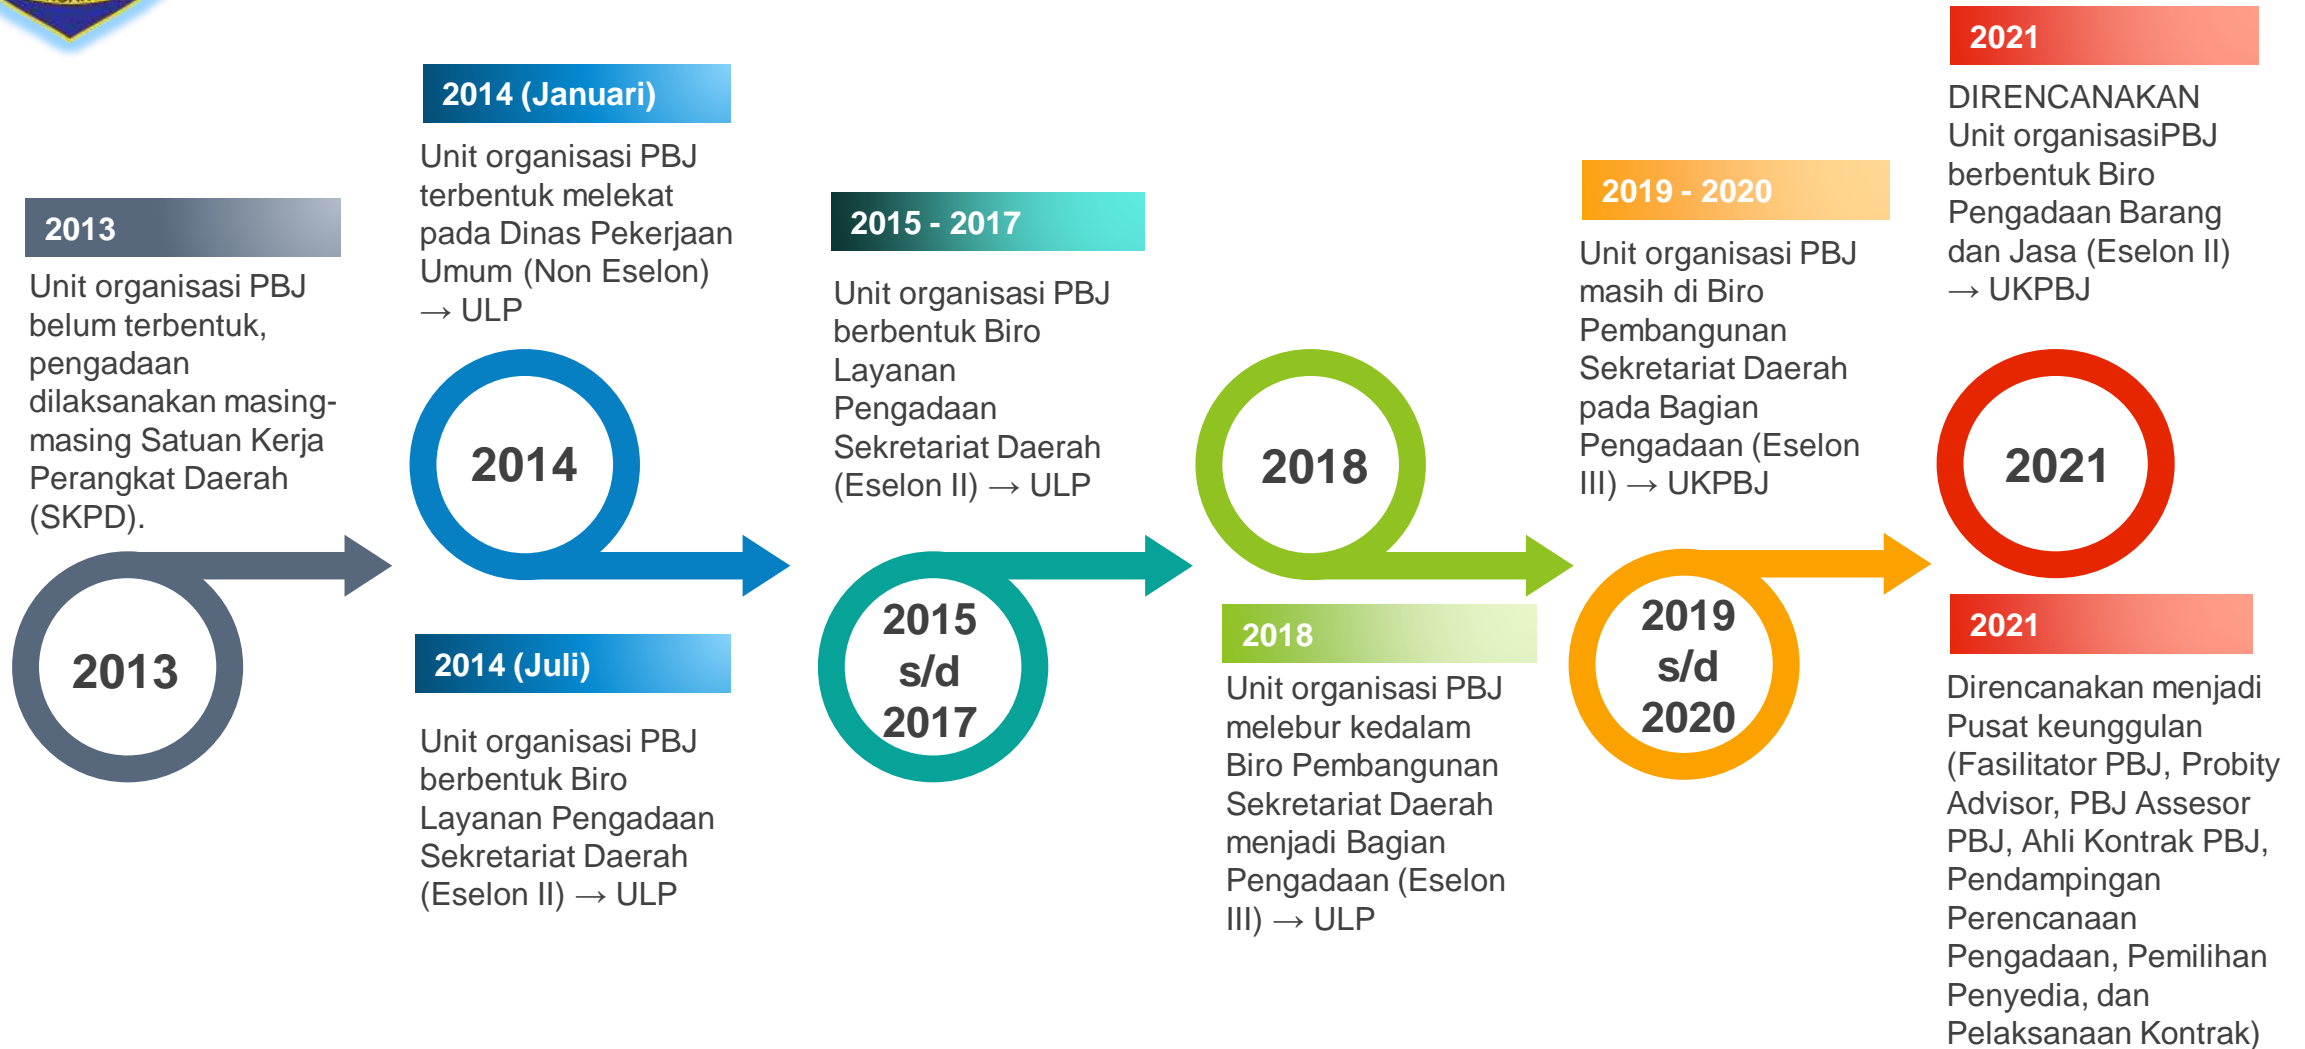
2013

Unit organisasi PBJ belum terbentuk, pengadaan dilaksanakan masing-masing Satuan Kerja Perangkat Daerah (SKPD).

2013

2014 (Januari)

Unit organisasi PBJ terbentuk melekat pada Dinas Pekerjaan Umum (Non Eselon) → ULP

2014

2014 (Juli)

Unit organisasi PBJ berbentuk Biro Layanan Pengadaan Sekretariat Daerah (Eselon II) → ULP

2015 - 2017

Unit organisasi PBJ berbentuk Biro Layanan Pengadaan Sekretariat Daerah (Eselon II) → ULP

2015 s/d 2017

2018

2018

Unit organisasi PBJ melebur kedalam Biro Pembangunan Sekretariat Daerah menjadi Bagian Pengadaan (Eselon III) → ULP

2019 - 2020

Unit organisasi PBJ masih di Biro Pembangunan Sekretariat Daerah pada Bagian Pengadaan (Eselon III) → UKPBJ

2019 s/d 2020

2021

DIRENCANAKAN Unit organisasiPBJ berbentuk Biro Pengadaan Barang dan Jasa (Eselon II) → UKPBJ

2021

2021

Direncanakan menjadi Pusat keunggulan (Fasilitator PBJ, Probity Advisor, PBJ Assesor PBJ, Ahli Kontrak PBJ, Pendampingan Perencanaan Pengadaan, Pemilihan Penyedia, dan Pelaksanaan Kontrak)